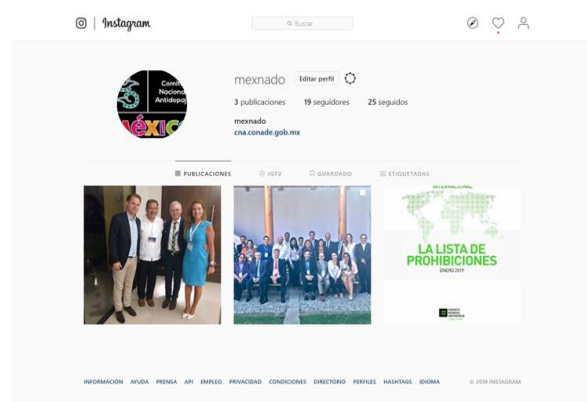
Instagram

Buscar

mexnado Editar perfil

3 publicaciones 19 seguidores 25 seguidos

mexnado
cna.conade.gob.mx

Comi
Naciona
Antidop
MÉXIC

PUBLICACIONES IGTV GUARDADO ETIQUETADAS

INTERNACIONAL
LA LISTA DE PROHIBICIONES
ENERO 2019

INFORMACIÓN AYUDA PRENSA API EMPLEO PRIVACIDAD CONDICIONES DIRECTORIO PERFILES HASHTAGS IDIOMA © 2019 INSTAGRAM